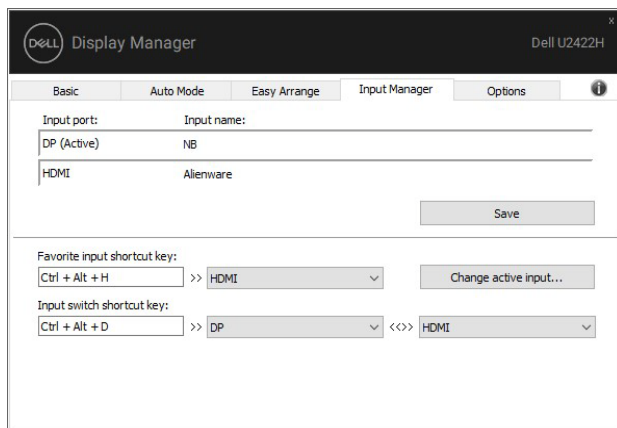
DELL Display Manager

Dell U2422H

x

Basic | Auto Mode | Easy Arrange | Input Manager | Options

Input port: Input name:

DP (Active) NB

HDMI Alienware

Save

Favorite input shortcut key:

Ctrl + Alt + H >> HDMI

Change active input...

Input switch shortcut key:

Ctrl + Alt + D >> DP <<>> HDMI